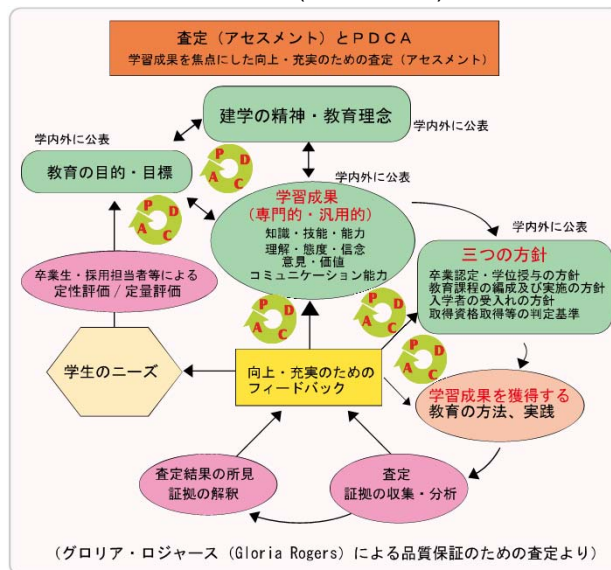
査定（アセスメント）とPDCA
学習成果を焦点にした向上・充実のための査定（アセスメント）

建学の精神・教育理念
学内外に公表

学内外に公表
教育の目的・目標

P
D
A
C

学内外に公表

学習成果
（専門的・汎用的）
知識・技能・能力
理解・態度・信念
意見・価値
コミュニケーション能力

P
D
A
C

学内外に公表
三つの方針
卒業認定・学位授与の方針
教育課程の編成及び実施の方針
入学者の受入れの方針
取得資格取得等の判定基準

卒業生・採用担当者等による
定性評価／定量評価

P
D
A
C

P
D
A
C

学生のニーズ

向上・充実のための
フィードバック

P
D
A
C

学習成果を獲得する
教育の方法、実践

査定結果の所見
証拠の解釈

査定
証拠の収集・分析

（グロリア・ロジャース（Gloria Rogers）による品質保証のための査定より）